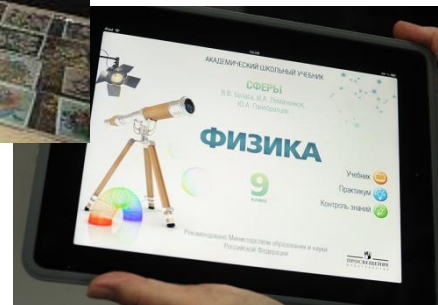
АКАДЕМИЧЕСКИЙ ШКОЛЬНЫЙ УЧЕБНИК

СФЕРЫ

В.В. Белага, И.А. Ломаченков, Ю.А. Панебратцев

ФИЗИКА

9 класс

Учебник

Практикум

Контроль знаний

Рекомендовано Министерством образования и науки Российской Федерации

ПРОСВЕЩЕНИЕ